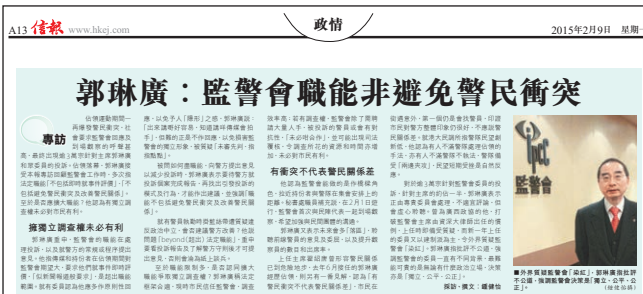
A13 信報 www.hkej.com

政情

2015年2月9日 星期一

郭琳廣：監警會職能非避免警民衝突

佔領運動期間一再提發警民衝突，令監警會主席郭琳廣受到不少質疑與非議的聲音，最近出現過人數非對主席郭琳廣和前者有的投訴，佔領運動擴展，再按照事由的投訴，警方接受了本報專訪時，以「不包括就時就事件評價」作評價不少的處理的非理。

專訪

擴濶立調查權未必有利

郭琳廣認為，監警會職能須在處理投訴，以及就警方的處理進行監察與建議，並非避免警民衝突。

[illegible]

有衝突不代表警民關係差

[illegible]

擴大立調查權未必有利

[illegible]

採訪：黃文　攝影：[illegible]

■外界質疑監警會「染紅」，郭琳廣指批評不公道，強調監警會決策是「獨立、公平、公正」。
（資料圖片）

監警會
IPCC